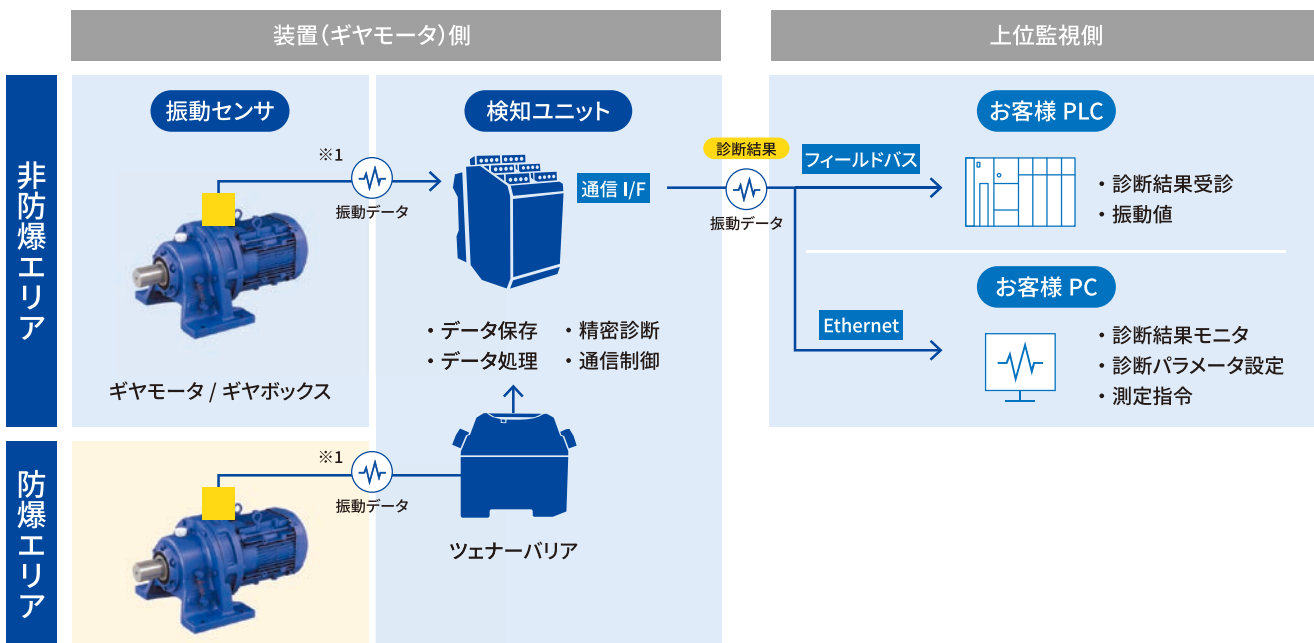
装置（ギヤモータ）側

上位監視側

非防爆エリア

防爆エリア

振動センサ

※1

振動データ

ギヤモータ / ギヤボックス

検知ユニット

通信 I/F

・データ保存
・データ処理

・精密診断
・通信制御

ツェナーバリア

※1

振動データ

診断結果

振動データ

フィールドバス

Ethernet

お客様 PLC

・診断結果受診
・振動値

お客様 PC

・診断結果モニタ
・診断パラメータ設定
・測定指令